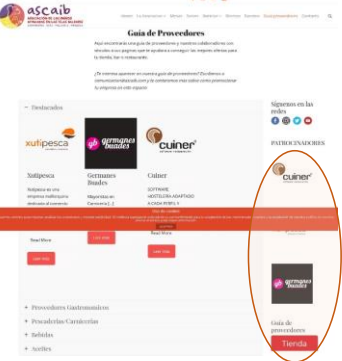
ascaib
ASSOCIACIÓ DE CUINERS I AFICIONATS DE LES ILLES BALEARS

Inicio · La Asociación · Menús · Recetas · Noticias · Eventos · Guía proveedores · Contacto

Guía de Proveedores

Aquí encontrarás una guía de proveedores y nuestros colaboradores con vínculos a sus páginas que te ayudarán a conseguir los mejores artículos para tu tienda, bar o restaurante.

¿Te interesa aparecer en nuestra guía de proveedores? Escríbenos a comunicacion@ascaib.com y te contaremos más sobre como promocionar tu empresa en este espacio.

– Destacados

xufipesca

germanes bundes

cuiner

Xufipesca

Xufipesca es una empresa mallorquina dedicada al comercio

Germanes Bundes

Majoristes en Carneria [...]

Cuiner

SOFTWARE HOSTELERIA ADAPTADO A COVID-19 EN 5 [...]

Read More

Read More

Read More

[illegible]

Síguenos en las redes

PATROCINADORES

cuiner

germanes bundes

Guía de proveedores

Tienda

+ Proveedores Gastronómicos

+ Pescaderías/Carnicerías

+ Bebidas

+ Aceites